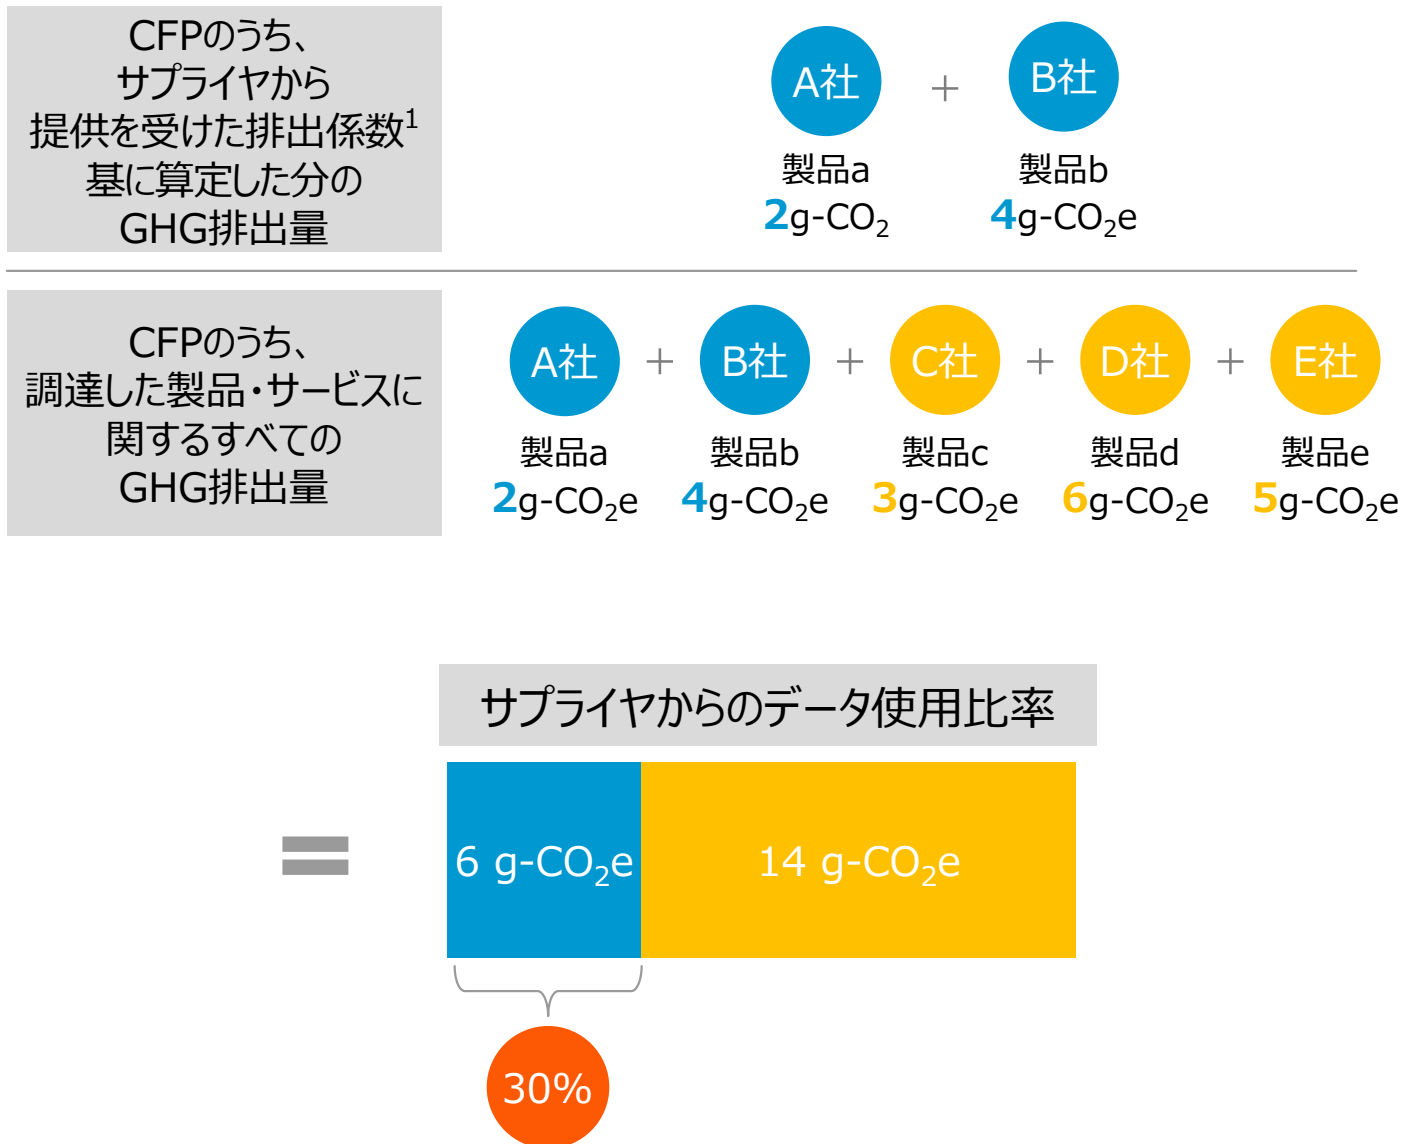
CFPのうち、
サプライヤから
提供を受けた排出係数$^1$
基に算定した分の
GHG排出量

A社 ＋ B社

製品a
2g-$CO_2$

製品b
4g-$CO_2$e

CFPのうち、
調達した製品・サービスに
関するすべての
GHG排出量

A社 ＋ B社 ＋ C社 ＋ D社 ＋ E社

製品a
2g-$CO_2$e

製品b
4g-$CO_2$e

製品c
3g-$CO_2$e

製品d
6g-$CO_2$e

製品e
5g-$CO_2$e

サプライヤからのデータ使用比率

＝

6 g-$CO_2$e

14 g-$CO_2$e

30%